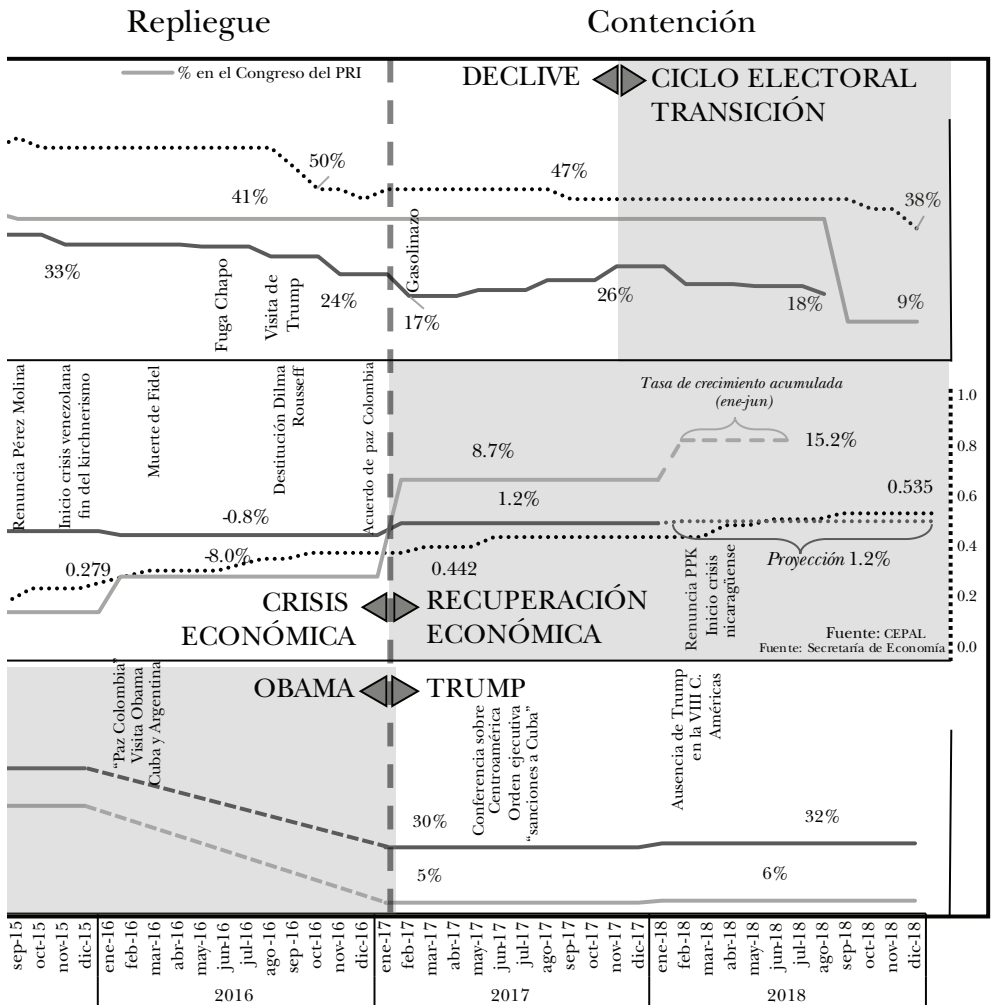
Repliegue

Contención

% en el Congreso del PRI

DECLIVE CICLO ELECTORAL TRANSICIÓN

50%

47%

41%

38%

33%

Fuga Chapo

Visita de Trump

24%

Gasolinazo

17%

26%

18%

9%

Renuncia Pérez Molina

Inicio crisis venezolana fin del kirchnerismo

Muerte de Fidel

Destitución Dilma Rousseff

Acuerdo de paz Colombia

Tasa de crecimiento acumulada (ene-jun)

15.2%

8.7%

1.2%

0.535

-0.8%

-8.0%

0.279

0.442

Renuncia PPK

Inicio crisis nicaragüense

Proyección 1.2%

1.0

0.8

0.6

0.4

0.2

0.0

CRISIS ECONÓMICA

RECUPERACIÓN ECONÓMICA

Fuente: CEPAL

Fuente: Secretaría de Economía

OBAMA TRUMP

"Paz Colombia" Visita Obama Cuba y Argentina

Conferencia sobre Centroamérica Orden ejecutiva "sanciones a Cuba"

Ausencia de Trump en la VIII C. Américas

30%

32%

5%

6%

sep-15 oct-15 nov-15 dic-15 ene-16 feb-16 mar-16 abr-16 may-16 jun-16 jul-16 ago-16 sep-16 oct-16 nov-16 dic-16 ene-17 feb-17 mar-17 abr-17 may-17 jun-17 jul-17 ago-17 sep-17 oct-17 nov-17 dic-17 ene-18 feb-18 mar-18 abr-18 may-18 jun-18 jul-18 ago-18 sep-18 oct-18 nov-18 dic-18

2016

2017

2018